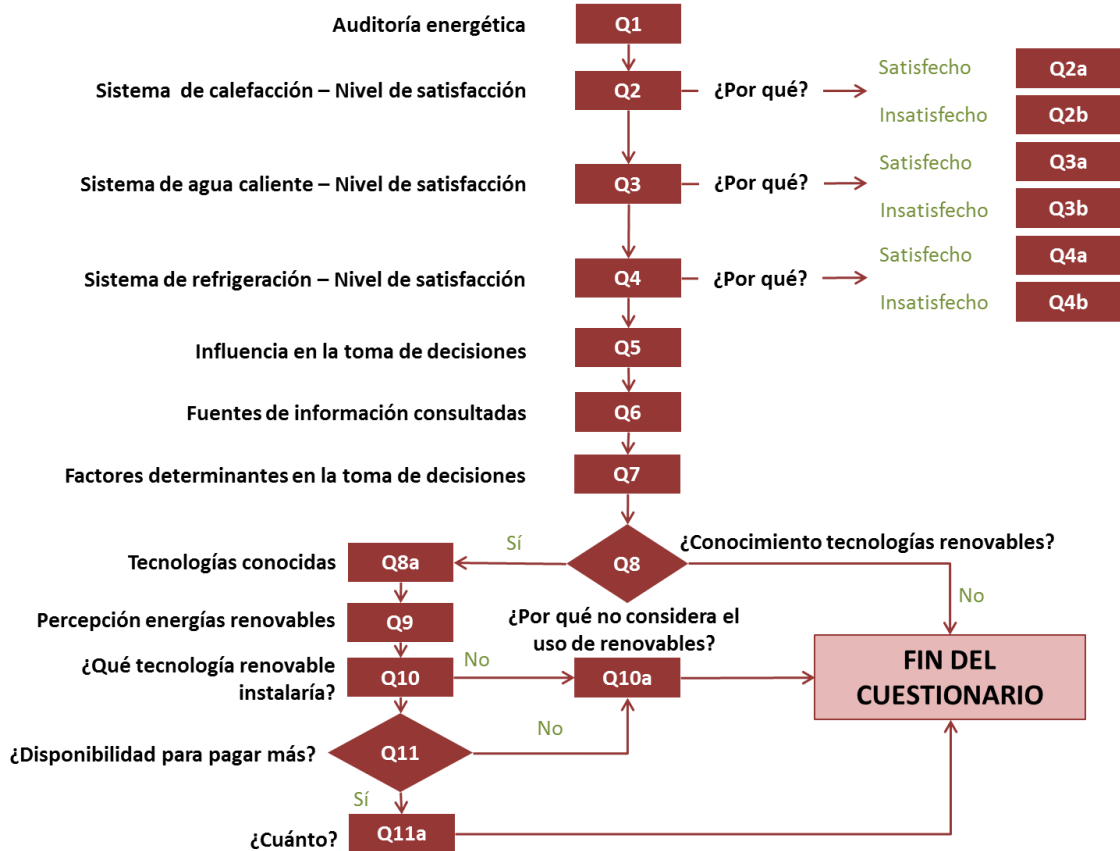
Auditoría energética Q1

Sistema de calefacción – Nivel de satisfacción Q2 ¿Por qué? Satisfecho Q2a Insatisfecho Q2b

Sistema de agua caliente – Nivel de satisfacción Q3 ¿Por qué? Satisfecho Q3a Insatisfecho Q3b

Sistema de refrigeración – Nivel de satisfacción Q4 ¿Por qué? Satisfecho Q4a Insatisfecho Q4b

Influencia en la toma de decisiones Q5

Fuentes de información consultadas Q6

Factores determinantes en la toma de decisiones Q7

Q8 ¿Conocimiento tecnologías renovables?

Sí

Tecnologías conocidas Q8a

No

Percepción energías renovables Q9

¿Por qué no considera el uso de renovables?

¿Qué tecnología renovable instalaría? Q10

No

Q10a

FIN DEL CUESTIONARIO

No

¿Disponibilidad para pagar más? Q11

Sí

¿Cuánto? Q11a